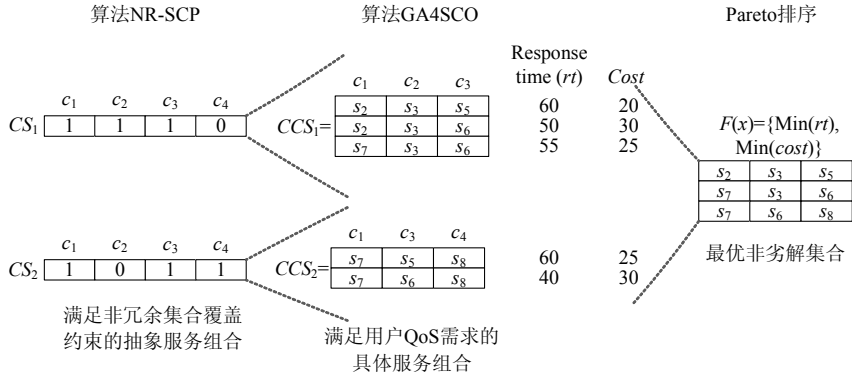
算法NR-SCP

算法GA4SCO

Pareto排序

Response time ($rt$)

$Cost$

| $c_1$ | $c_2$ | $c_3$ | $c_4$ |
|---|---|---|---|
| 1 | 1 | 1 | 0 |

$CS_1$

$CCS_1$=

| $c_1$ | $c_2$ | $c_3$ |
|---|---|---|
| $s_2$ | $s_3$ | $s_5$ |
| $s_2$ | $s_3$ | $s_6$ |
| $s_7$ | $s_3$ | $s_6$ |

60 20
50 30
55 25

$F(x)$={Min($rt$), Min($cost$)}

| $s_2$ | $s_3$ | $s_5$ |
|---|---|---|
| $s_7$ | $s_3$ | $s_6$ |
| $s_7$ | $s_6$ | $s_8$ |

最优非劣解集合

| $c_1$ | $c_2$ | $c_3$ | $c_4$ |
|---|---|---|---|
| 1 | 0 | 1 | 1 |

$CS_2$

$CCS_2$=

| $c_1$ | $c_3$ | $c_4$ |
|---|---|---|
| $s_7$ | $s_5$ | $s_8$ |
| $s_7$ | $s_6$ | $s_8$ |

60 25
40 30

满足非冗余集合覆盖约束的抽象服务组合

满足用户QoS需求的具体服务组合